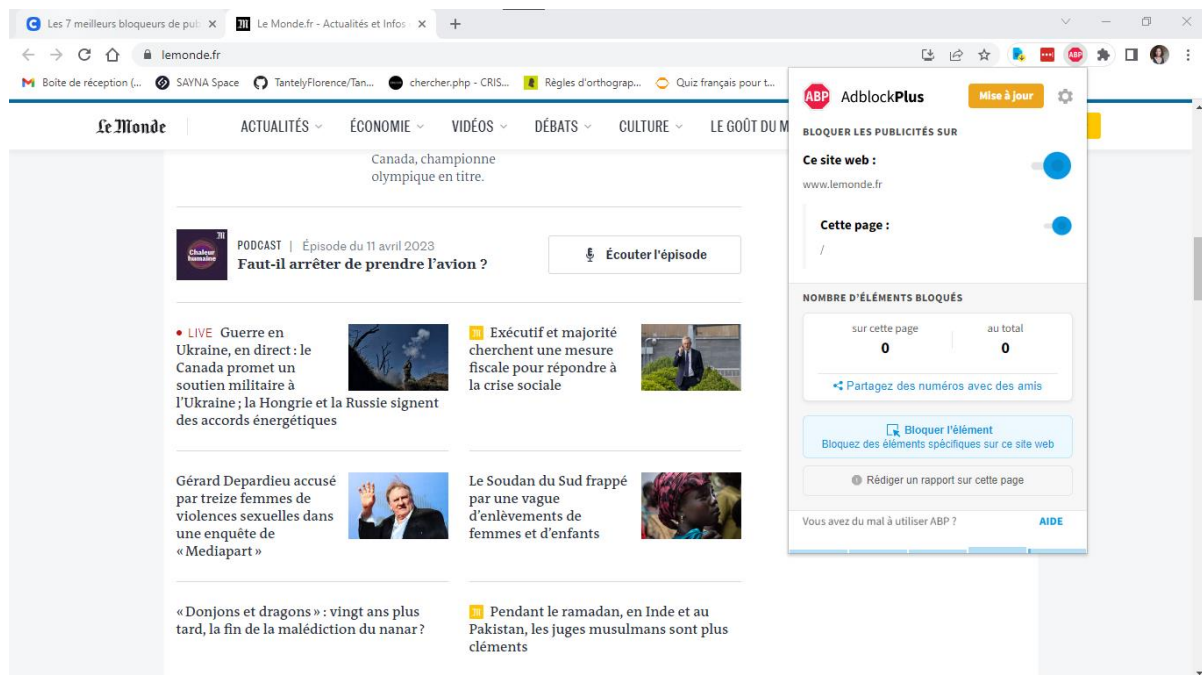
Les 7 meilleurs bloqueurs de pub ×
Le Monde.fr - Actualités et Infos ×
+

lemonde.fr

Boîte de réception (... SAYNA Space TantelyFlorence/Tan... chercher.php - CRIS... Règles d'orthograp... Quiz français pour t...

Le Monde ACTUALITÉS ÉCONOMIE VIDÉOS DÉBATS CULTURE LE GOÛT DU M

Canada, championne olympique en titre.

Chaleur humaine
PODCAST | Épisode du 11 avril 2023
Faut-il arrêter de prendre l'avion ?
Écouter l'épisode

• LIVE Guerre en Ukraine, en direct : le Canada promet un soutien militaire à l'Ukraine ; la Hongrie et la Russie signent des accords énergétiques

Exécutif et majorité cherchent une mesure fiscale pour répondre à la crise sociale

Gérard Depardieu accusé par treize femmes de violences sexuelles dans une enquête de « Mediapart »

Le Soudan du Sud frappé par une vague d'enlèvements de femmes et d'enfants

« Donjons et dragons » : vingt ans plus tard, la fin de la malédiction du nanar ?

Pendant le ramadan, en Inde et au Pakistan, les juges musulmans sont plus cléments

ABP AdblockPlus
Mise à jour
BLOQUER LES PUBLICITÉS SUR
Ce site web :
www.lemonde.fr
Cette page :
/
NOMBRE D'ÉLÉMENTS BLOQUÉS
sur cette page
0
au total
0
Partagez des numéros avec des amis
Bloquer l'élément
Bloquez des éléments spécifiques sur ce site web
Rédiger un rapport sur cette page
Vous avez du mal à utiliser ABP ?
AIDE